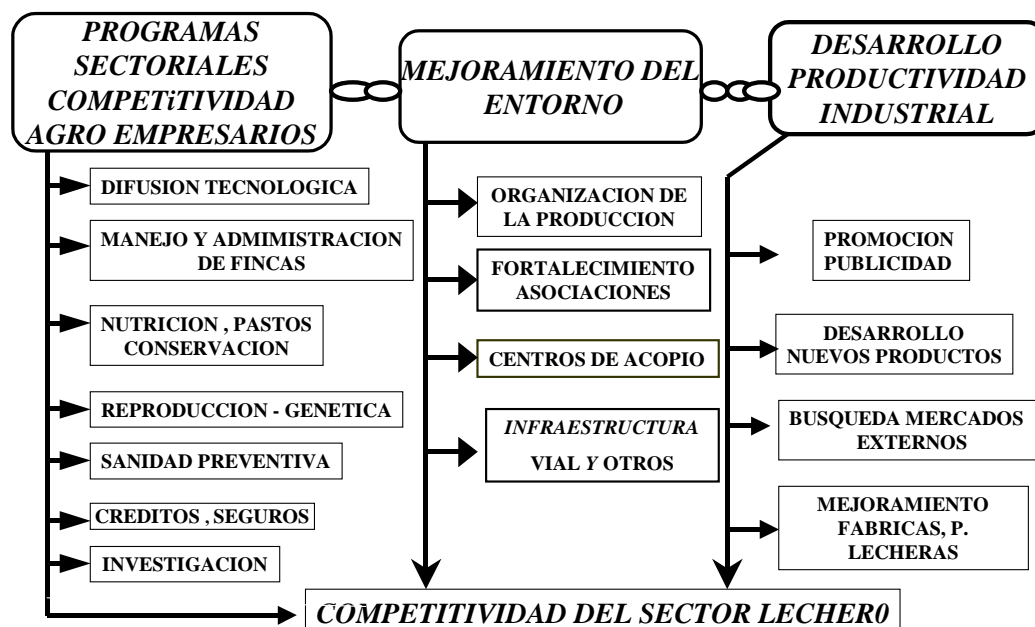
PROGRAMAS SECTORIALES COMPETiTIVIDAD AGRO EMPRESARIOS

MEJORAMIENTO DEL ENTORNO

DESARROLLO PRODUCTIVIDAD INDUSTRIAL

DIFUSION TECNOLOGICA

MANEJO Y ADMIMISTRACION DE FINCAS

NUTRICION , PASTOS CONSERVACION

REPRODUCCION - GENETICA

SANIDAD PREVENTIVA

CREDITOS , SEGUROS

INVESTIGACION

ORGANIZACION DE LA PRODUCCION

FORTALECIMIENTO ASOCIACIONES

CENTROS DE ACOPIO

INFRAESTRUCTURA VIAL Y OTROS

PROMOCION PUBLICIDAD

DESARROLLO NUEVOS PRODUCTOS

BUSQUEDA MERCADOS EXTERNOS

MEJORAMIENTO FABRICAS, P. LECHERAS

COMPETITIVIDAD DEL SECTOR LECHER0